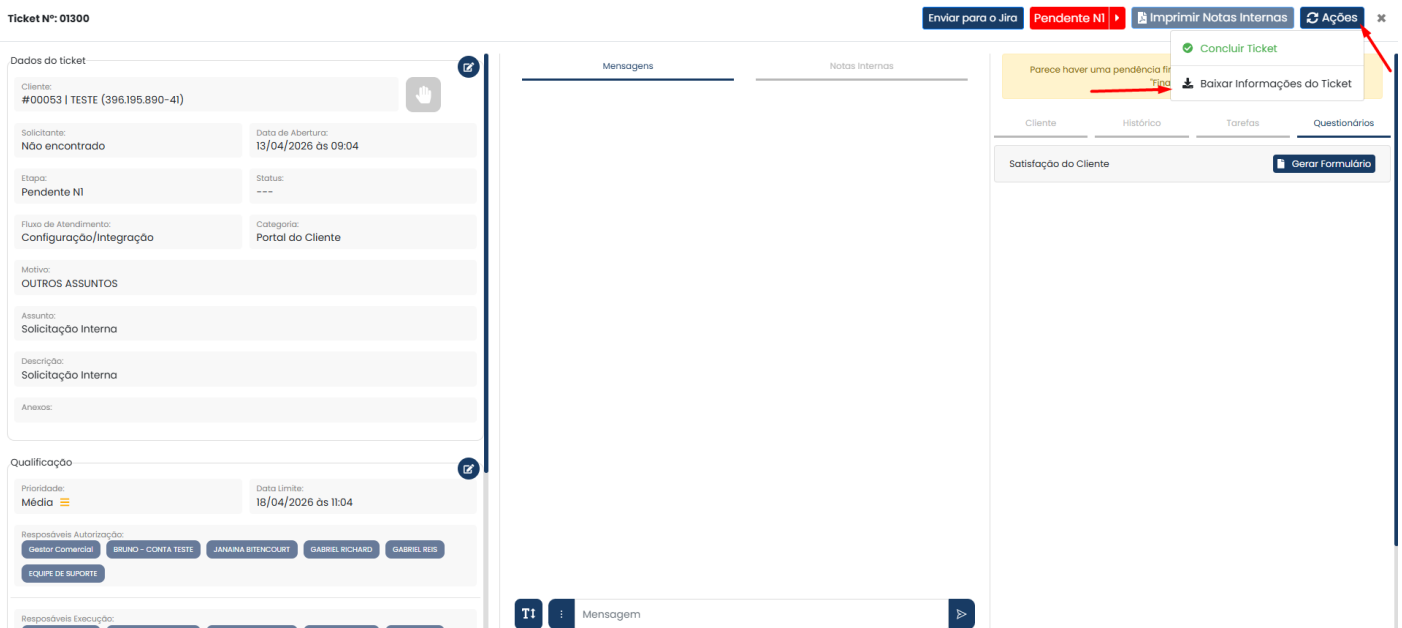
Ticket Nº: 01300

Enviar para o Jira | Pendente N1 | Imprimir Notas Internas | Ações

Concluir Ticket
Baixar Informações do Ticket

Dados do ticket

Cliente:
#00053 | TESTE (396.195.890-41)

Solicitante:
Não encontrado

Data de Abertura:
13/04/2026 às 09:04

Etapa:
Pendente N1

Status:
---

Fluxo de Atendimento:
Configuração/Integração

Categoria:
Portal do Cliente

Motivo:
OUTROS ASSUNTOS

Assunto:
Solicitação Interna

Descrição:
Solicitação Interna

Anexos:

Qualificação

Prioridade:
Média

Data Limite:
18/04/2026 às 11:04

Resposáveis Autorização:
Gestor Comercial | BRUNO - CONTA TESTE | JANAINA BITENCOURT | GABRIEL RICHARD | GABRIEL REIS | EQUIPE DE SUPORTE

Resposáveis Execução:

Mensagens | Notas Internas

Mensagem

Parece haver uma pendência fi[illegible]
"Fina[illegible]

Cliente | Histórico | Tarefas | Questionários

Satisfação do Cliente
Gerar Formulário